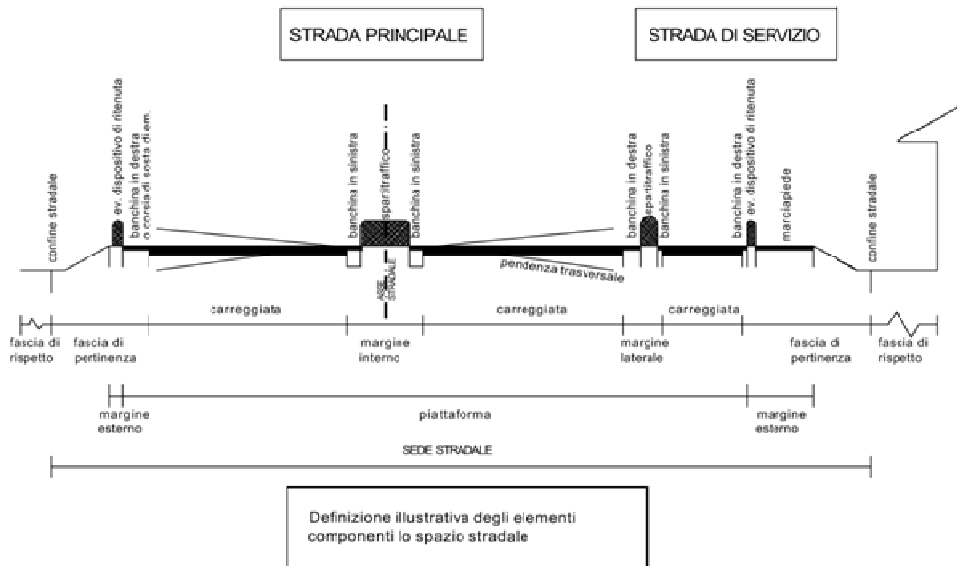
STRADA PRINCIPALE

STRADA DI SERVIZIO

confine stradale

ev. dispositivo di ritenuta

banchina in destra o corsia di sosta di em.

banchina in sinistra

spartitraffico

banchina in sinistra

ASSE STRADALE

pendenza trasversale

banchina in destra

spartitraffico

banchina in sinistra

banchina in destra

ev. dispositivo di ritenuta

marciapiede

confine stradale

carreggiata

carreggiata

carreggiata

fascia di rispetto

fascia di pertinenza

margine interno

margine laterale

fascia di pertinenza

fascia di rispetto

margine esterno

piattaforma

margine esterno

SEDE STRADALE

Definizione illustrativa degli elementi componenti lo spazio stradale